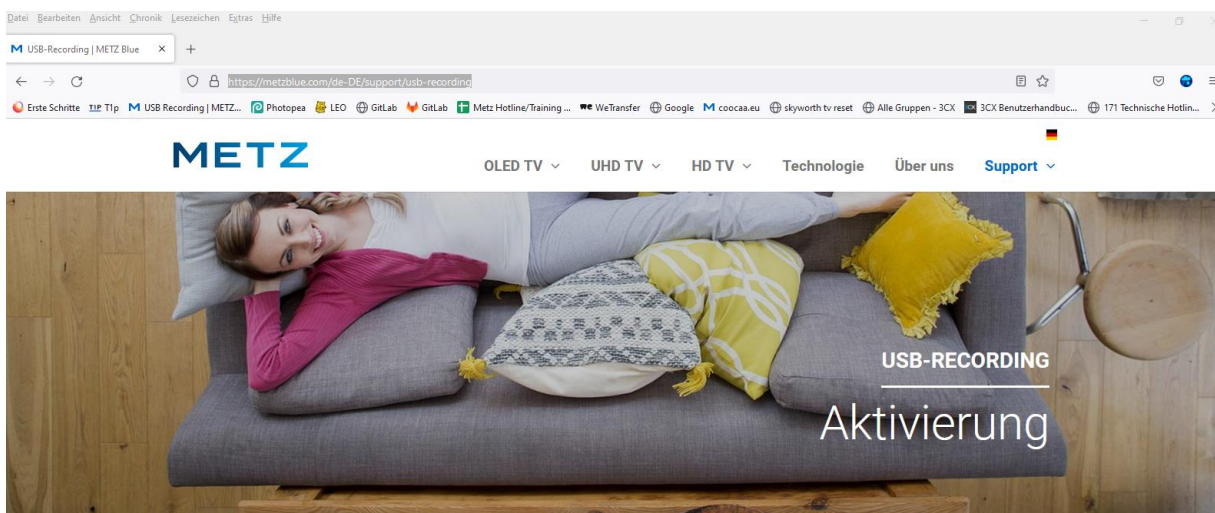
Datei Bearbeiten Ansicht Chronik Lesezeichen Extras Hilfe

USB-Recording | METZ Blue ×

https://metzblue.com/de-DE/support/usb-recording

Erste Schritte T1p USB Recording | METZ... Photopea LEO GitLab GitLab Metz Hotline/Training ... WeTransfer Google coocaa.eu skyworth tv reset Alle Gruppen - 3CX 3CX Benutzerhandbuc... 171 Technische Hotlin...

METZ

OLED TV UHD TV HD TV Technologie Über uns Support

USB-RECORDING

Aktivierung